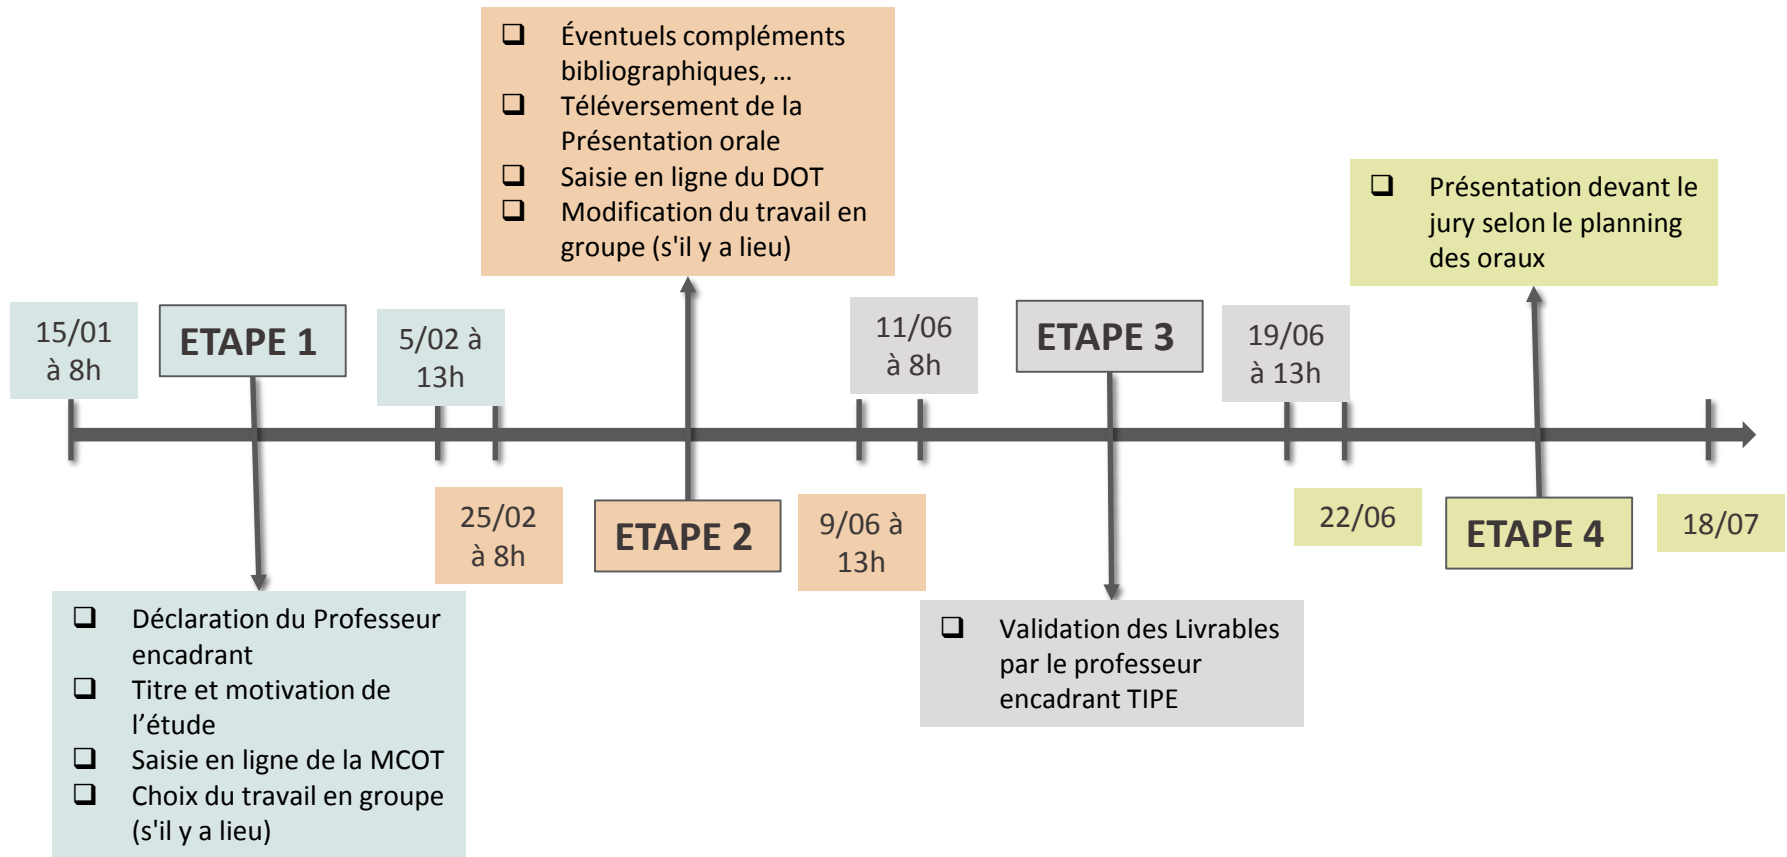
❑ Éventuels compléments bibliographiques, …
❑ Téléversement de la Présentation orale
❑ Saisie en ligne du DOT
❑ Modification du travail en groupe (s'il y a lieu)

❑ Présentation devant le jury selon le planning des oraux

15/01 à 8h

ETAPE 1

5/02 à 13h

11/06 à 8h

ETAPE 3

19/06 à 13h

25/02 à 8h

ETAPE 2

9/06 à 13h

22/06

ETAPE 4

18/07

❑ Déclaration du Professeur encadrant
❑ Titre et motivation de l’étude
❑ Saisie en ligne de la MCOT
❑ Choix du travail en groupe (s'il y a lieu)

❑ Validation des Livrables par le professeur encadrant TIPE